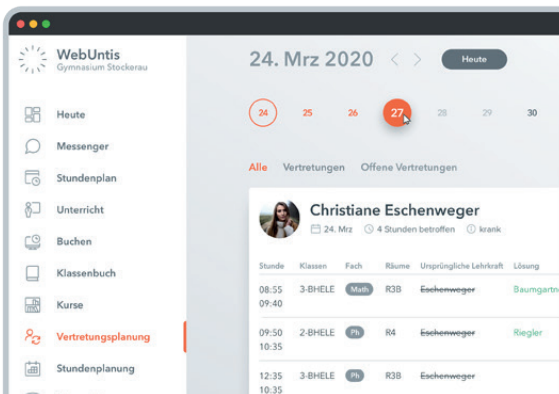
WebUntis
Gymnasium Stockerau

Heute
Messenger
Stundenplan
Unterricht
Buchen
Klassenbuch
Kurse
Vertretungsplanung
Stundenplanung

24. Mrz 2020 < > Heute

24 25 26 27 28 29 30

Alle Vertretungen Offene Vertretungen

Christiane Eschenweger
24. Mrz 4 Stunden betroffen krank

| Stunde | Klassen | Fach | Räume | Ursprüngliche Lehrkraft | Lösung |
|---|---|---|---|---|---|
| 08:55 09:40 | 3-BHELE | Math | R3B | ~~Eschenweger~~ | Baumgartn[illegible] |
| 09:50 10:35 | 2-BHELE | Ph | R4 | ~~Eschenweger~~ | Riegler |
| 12:35 13:20 | 3-BHELE | Ph | R3B | ~~Eschenweger~~ | |